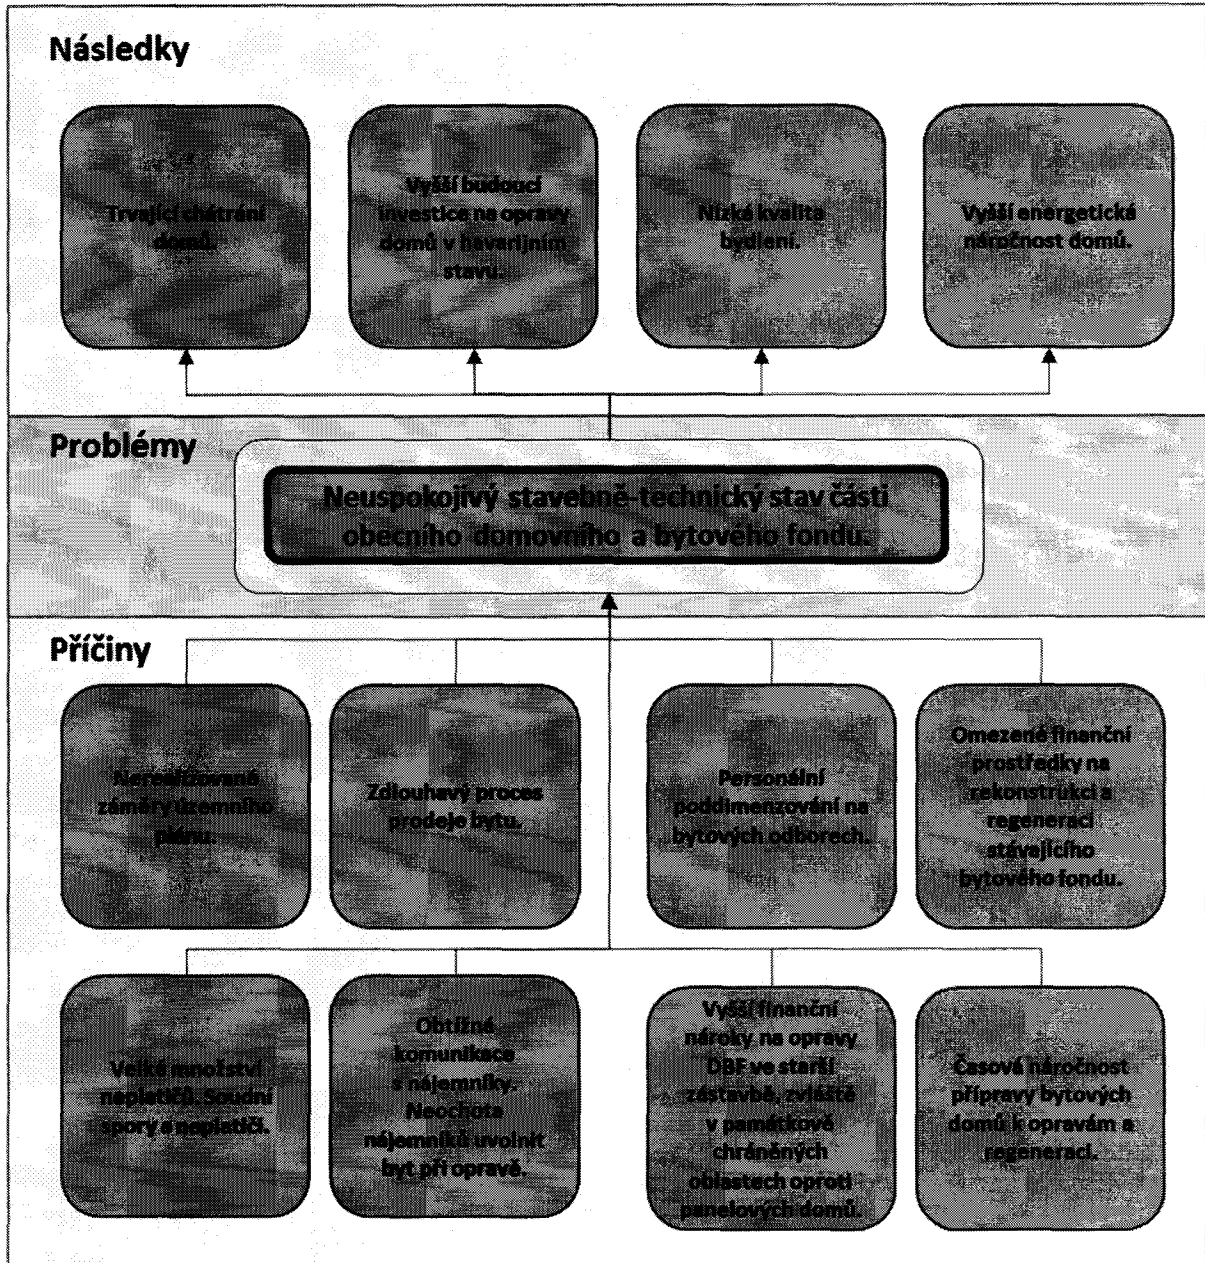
Následky

Trvající chátrání domů.

Vyšší budoucí investice na opravy domů v havarijním stavu.

Nízká kvalita bydlení.

Vyšší energetická náročnost domů.

Problémy

Neuspokojivý stavebně-technický stav části obecního domovního a bytového fondu.

Příčiny

Nerealizované záměry územního plánu.

Zdlouhavý proces prodeje bytu.

Personální poddimenzování na bytových odborech.

Omezené finanční prostředky na rekonstrukci a regeneraci stávajícího bytového fondu.

Velké množství neplatičů. Soudní spory s neplatiči.

Obtížná komunikace s nájemníky. Neochota nájemníků uvolnit byt při opravě.

Vyšší finanční nároky na opravy DBF ve starší zástavbě, zvláště v památkově chráněných oblastech oproti panelových domů.

Časová náročnost přípravy bytových domů k opravám a regeneraci.